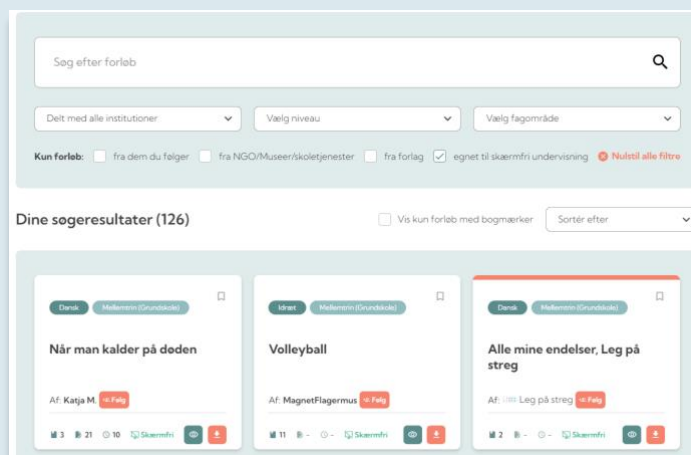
Søg efter forløb

Delt med alle institutioner
Vælg niveau
Vælg fagområde

Kun forløb: fra dem du følger fra NGO/Museer/skoletjenester fra forlag egnet til skærmfri undervisning Nulstil alle filtre

Dine søgeresultater (126)

Vis kun forløb med bogmærker
Sortér efter

Dansk Mellemtrin (Grundskole)
Når man kalder på døden
Af: Katja M. Følg
3 21 10 Skærmfri

Idræt Mellemtrin (Grundskole)
Volleyball
Af: MagnetFlagermus Følg
11 - - Skærmfri

Dansk Mellemtrin (Grundskole)
Alle mine endelser, Leg på streg
Af: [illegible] Leg på streg Følg
2 - - Skærmfri